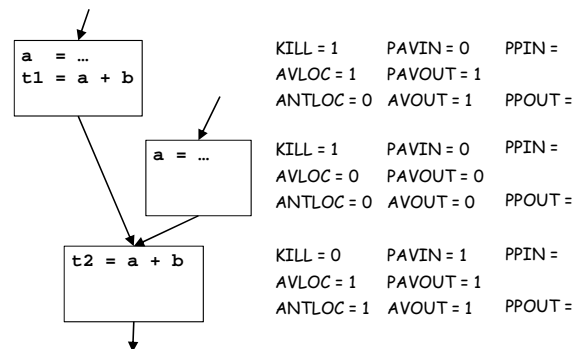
a = …
t1 = a + b

a = …

t2 = a + b

KILL = 1 PAVIN = 0 PPIN =
AVLOC = 1 PAVOUT = 1
ANTLOC = 0 AVOUT = 1 PPOUT =

KILL = 1 PAVIN = 0 PPIN =
AVLOC = 0 PAVOUT = 0
ANTLOC = 0 AVOUT = 0 PPOUT =

KILL = 0 PAVIN = 1 PPIN =
AVLOC = 1 PAVOUT = 1
ANTLOC = 1 AVOUT = 1 PPOUT =